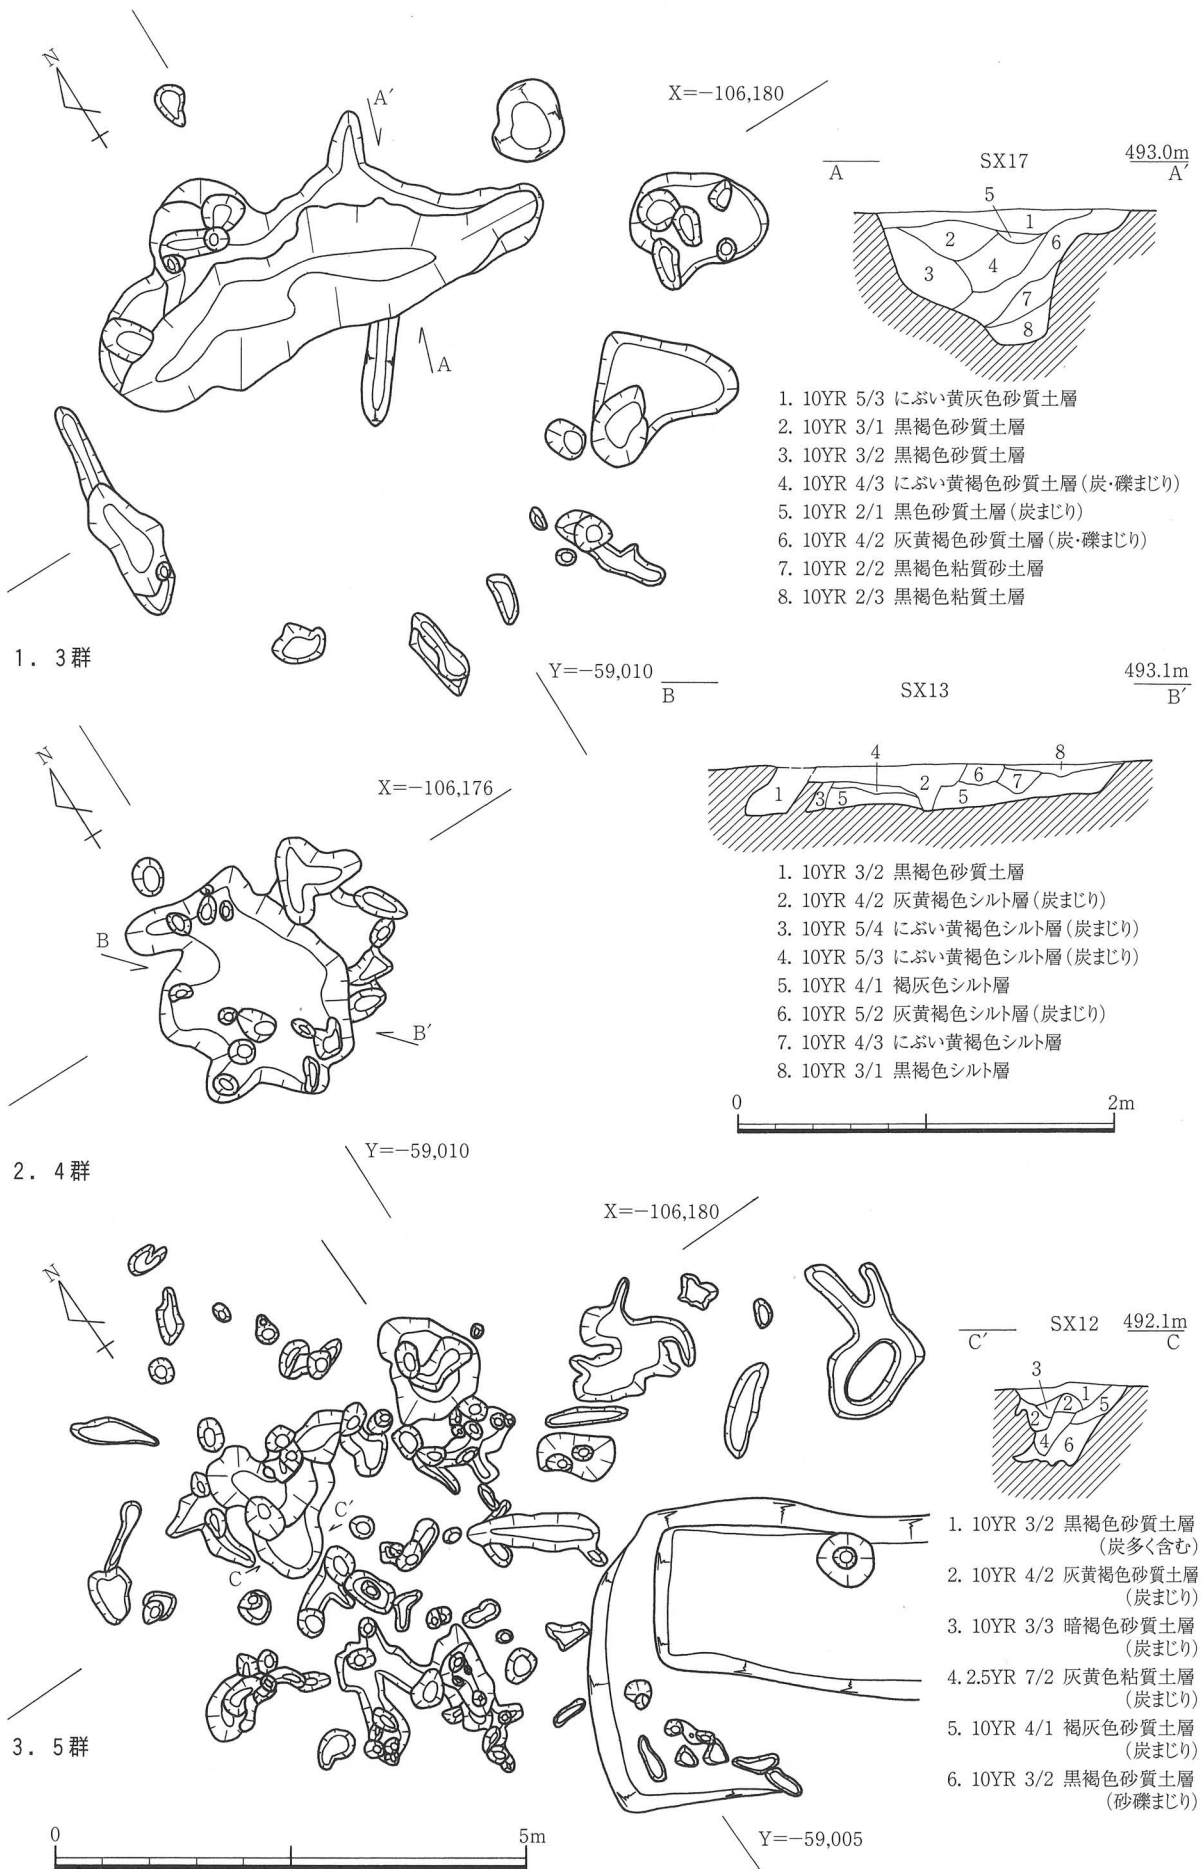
N

A′

X=−106,180

A

SX17

493.0m
A′

5
1
2
6
3
4
7
8

A

1. 10YR 5/3 にぶい黄灰色砂質土層
2. 10YR 3/1 黒褐色砂質土層
3. 10YR 3/2 黒褐色砂質土層
4. 10YR 4/3 にぶい黄褐色砂質土層(炭・礫まじり)
5. 10YR 2/1 黒色砂質土層(炭まじり)
6. 10YR 4/2 灰黄褐色砂質土層(炭・礫まじり)
7. 10YR 2/2 黒褐色粘質砂土層
8. 10YR 2/3 黒褐色粘質土層

1. 3群

Y=−59,010
B

SX13

493.1m
B′

N

X=−106,176

4
8
6
7
2
1
3
5
5

1. 10YR 3/2 黒褐色砂質土層
2. 10YR 4/2 灰黄褐色シルト層(炭まじり)
3. 10YR 5/4 にぶい黄褐色シルト層(炭まじり)
4. 10YR 5/3 にぶい黄褐色シルト層(炭まじり)
5. 10YR 4/1 褐灰色シルト層
6. 10YR 5/2 灰黄褐色シルト層(炭まじり)
7. 10YR 4/3 にぶい黄褐色シルト層
8. 10YR 3/1 黒褐色シルト層

B

B′

0
2m

Y=−59,010

2. 4群

X=−106,180

N

C′
SX12
492.1m
C

3
1
2
5
2
4
6

C′

C

1. 10YR 3/2 黒褐色砂質土層 (炭多く含む)
2. 10YR 4/2 灰黄褐色砂質土層 (炭まじり)
3. 10YR 3/3 暗褐色砂質土層 (炭まじり)
4. 2.5YR 7/2 灰黄色粘質土層 (炭まじり)
5. 10YR 4/1 褐灰色砂質土層 (炭まじり)
6. 10YR 3/2 黒褐色砂質土層 (砂礫まじり)

3. 5群

0
5m

Y=−59,005